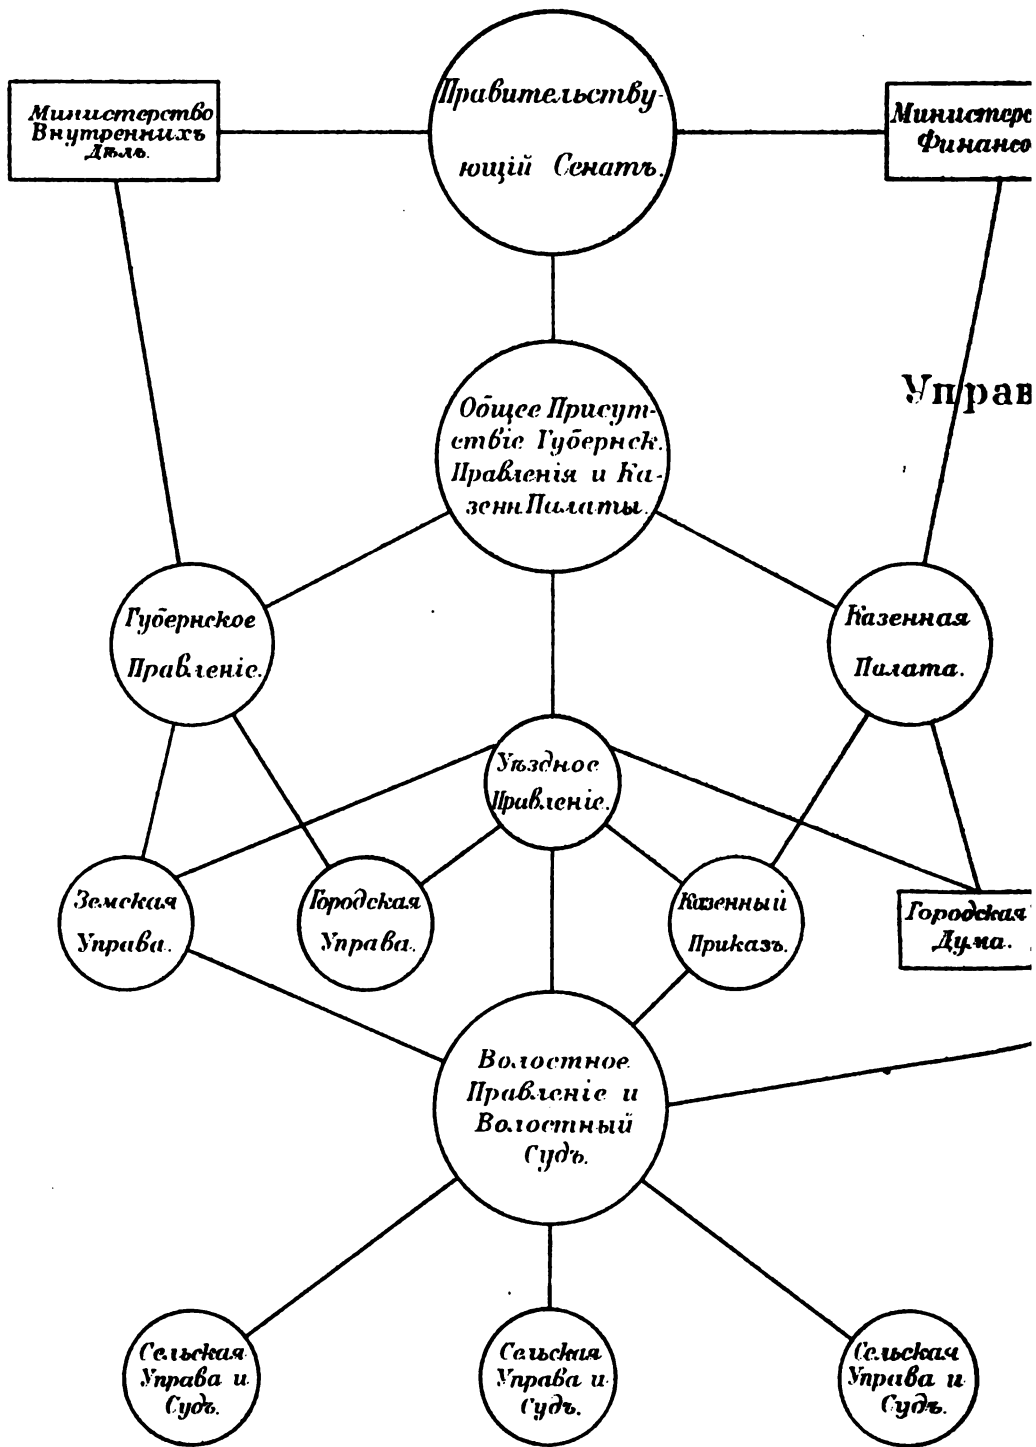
Министерство Внутреннихъ Дѣлъ.

Правительствующій Сенатъ.

Министерс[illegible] Финансо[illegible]

Управ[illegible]

Общее Присутствіе Губернск. Правленія и Казенн Палаты.

Губернское Правленіе.

Казенная Палата.

Уѣздное Правленіе.

Земская Управа.

Городская Управа.

Казенный Приказъ.

Городская Дума.

Волостное Правленіе и Волостный Судъ.

Сельская Управа и Судъ.

Сельская Управа и Судъ.

Сельская Управа и Судъ.